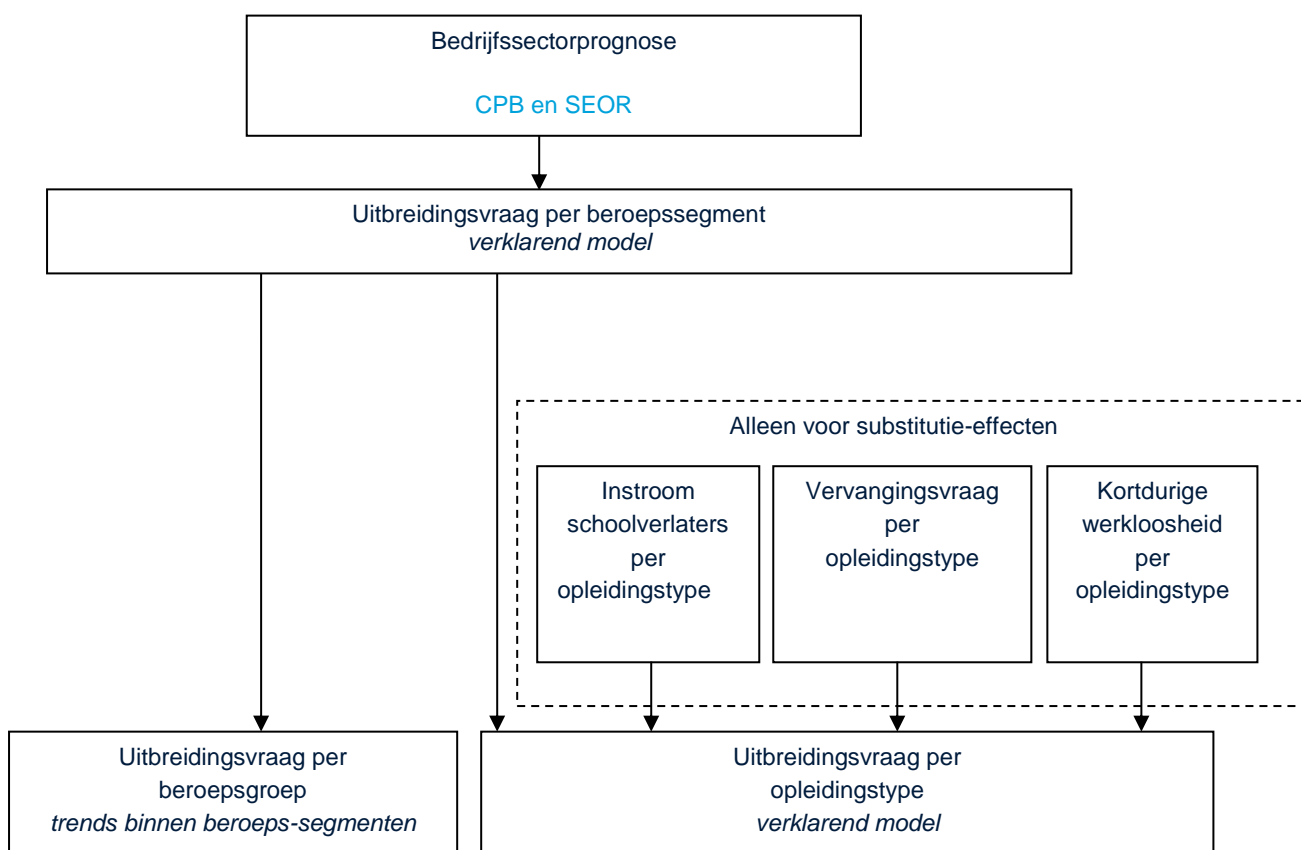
Bedrijfssectorprognose

CPB en SEOR

Uitbreidingsvraag per beroepssegment
*verklarend model*

Alleen voor substitutie-effecten

Instroom schoolverlaters per opleidingstype

Vervangingsvraag per opleidingstype

Kortdurige werkloosheid per opleidingstype

Uitbreidingsvraag per beroepsgroep
*trends binnen beroeps-segmenten*

Uitbreidingsvraag per opleidingstype
*verklarend model*